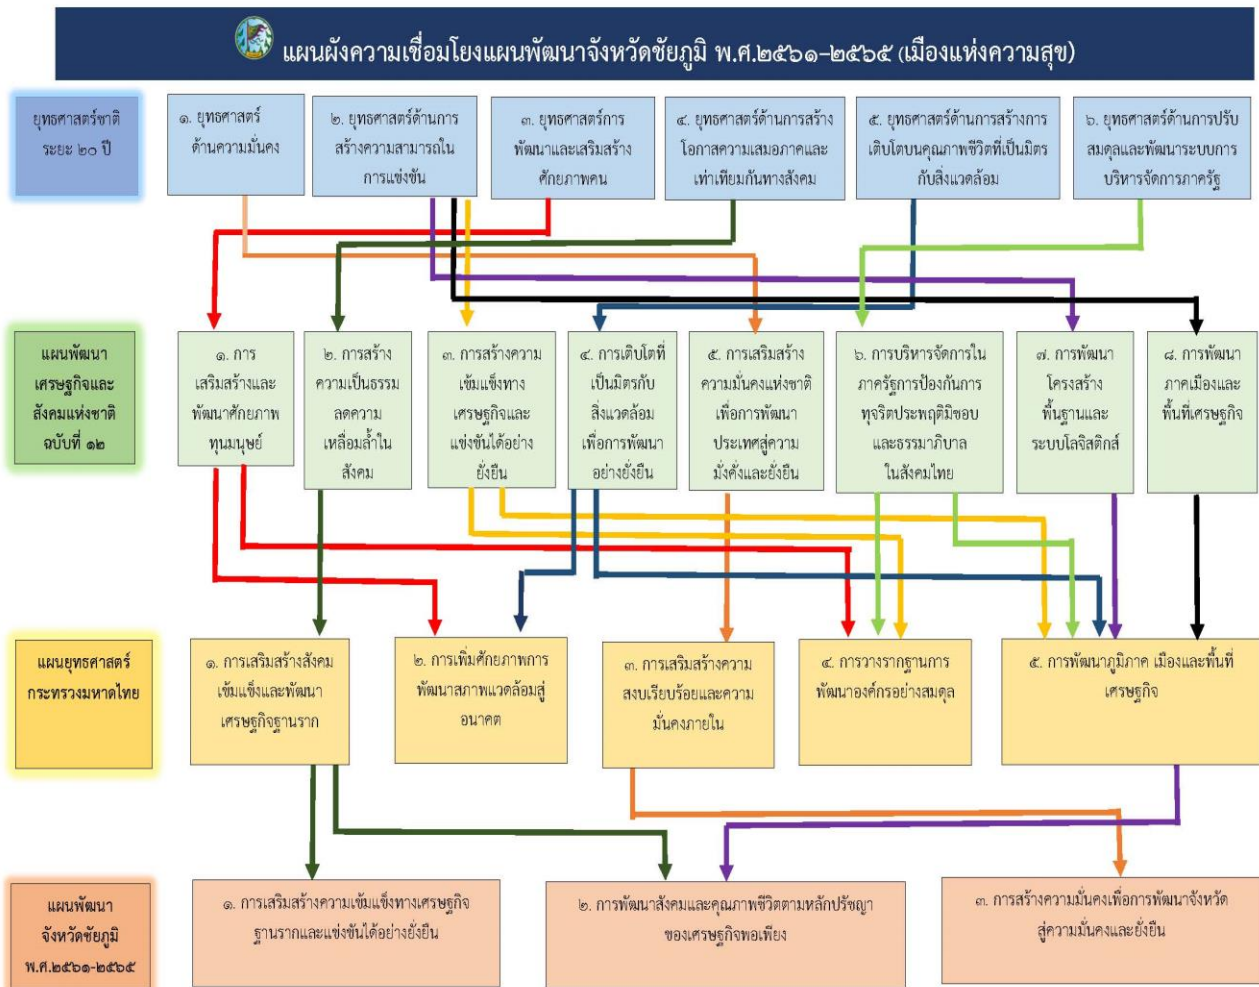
แผนผังความเชื่อมโยงแผนพัฒนาจังหวัดชัยภูมิ พ.ศ.๒๕๖๑-๒๕๖๕ (เมืองแห่งความสุข)

ยุทธศาสตร์ชาติ ระยะ ๒๐ ปี

๑. ยุทธศาสตร์ด้านความมั่นคง

๒. ยุทธศาสตร์ด้านการสร้างความสามารถในการแข่งขัน

๓. ยุทธศาสตร์การพัฒนาและเสริมสร้างศักยภาพคน

๔. ยุทธศาสตร์ด้านการสร้างโอกาสความเสมอภาคและเท่าเทียมกันทางสังคม

๕. ยุทธศาสตร์ด้านการสร้างการเติบโตบนคุณภาพชีวิตที่เป็นมิตรกับสิ่งแวดล้อม

๖. ยุทธศาสตร์ด้านการปรับสมดุลและพัฒนาระบบการบริหารจัดการภาครัฐ

แผนพัฒนาเศรษฐกิจและสังคมแห่งชาติ ฉบับที่ ๑๒

๑. การเสริมสร้างและพัฒนาศักยภาพทุนมนุษย์

๒. การสร้างความเป็นธรรมลดความเหลื่อมล้ำในสังคม

๓. การสร้างความเข้มแข็งทางเศรษฐกิจและแข่งขันได้อย่างยั่งยืน

๔. การเติบโตที่เป็นมิตรกับสิ่งแวดล้อมเพื่อการพัฒนาอย่างยั่งยืน

๕. การเสริมสร้างความมั่นคงแห่งชาติเพื่อการพัฒนาประเทศสู่ความมั่งคั่งและยั่งยืน

๖. การบริหารจัดการในภาครัฐการป้องกันการทุจริตประพฤติมิชอบและธรรมาภิบาลในสังคมไทย

๗. การพัฒนาโครงสร้างพื้นฐานและระบบโลจิสติกส์

๘. การพัฒนาภาคเมืองและพื้นที่เศรษฐกิจ

แผนยุทธศาสตร์กระทรวงมหาดไทย

๑. การเสริมสร้างสังคมเข้มแข็งและพัฒนาเศรษฐกิจฐานราก

๒. การเพิ่มศักยภาพการพัฒนาสภาพแวดล้อมสู่อนาคต

๓. การเสริมสร้างความสงบเรียบร้อยและความมั่นคงภายใน

๔. การวางรากฐานการพัฒนาองค์กรอย่างสมดุล

๕. การพัฒนาภูมิภาค เมืองและพื้นที่เศรษฐกิจ

แผนพัฒนาจังหวัดชัยภูมิ พ.ศ.๒๕๖๑-๒๕๖๕

๑. การเสริมสร้างความเข้มแข็งทางเศรษฐกิจฐานรากและแข่งขันได้อย่างยั่งยืน

๒. การพัฒนาสังคมและคุณภาพชีวิตตามหลักปรัชญาของเศรษฐกิจพอเพียง

๓. การสร้างความมั่นคงเพื่อการพัฒนาจังหวัดสู่ความมั่นคงและยั่งยืน